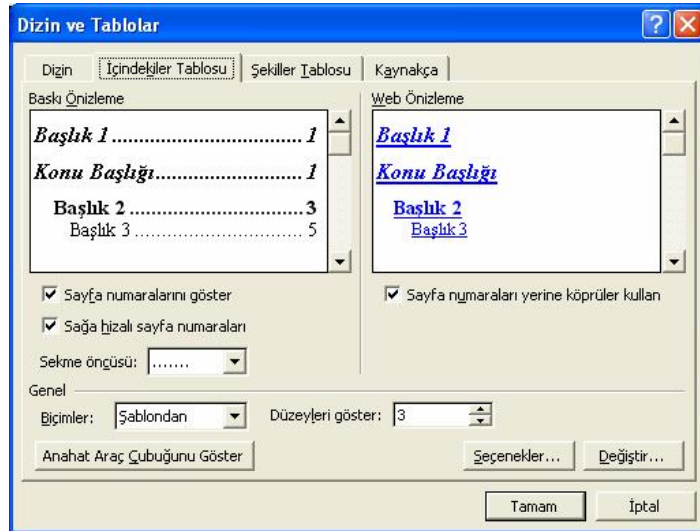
Dizin ve Tablolar

Dizin | İçindekiler Tablosu | Şekiller Tablosu | Kaynakça

Baskı Önizleme

Başlık 1 .............................. 1
Konu Başlığı.......................... 1
Başlık 2 .............................. 3
Başlık 3 .............................. 5

Web Önizleme

Başlık 1
Konu Başlığı
Başlık 2
Başlık 3

Sayfa numaralarını göster

Sağa hizalı sayfa numaraları

Sekme öncüsü: .......

Sayfa numaraları yerine köprüler kullan

Genel

Biçimler: Şablondan

Düzeyleri göster: 3

Anahat Araç Çubuğunu Göster

Seçenekler...

Değiştir...

Tamam

İptal